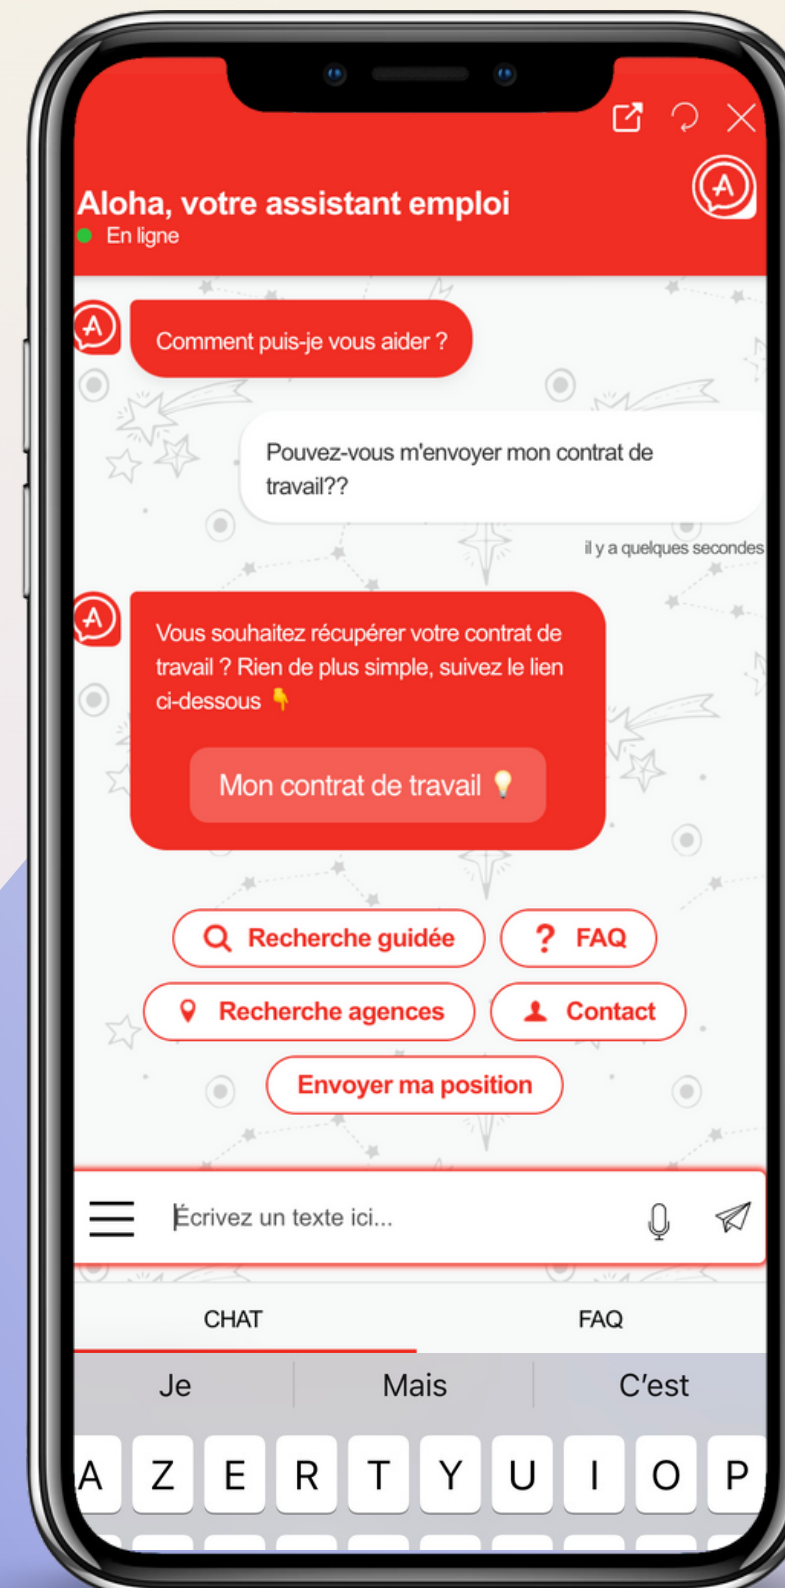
Aloha, votre assistant emploi
En ligne

Comment puis-je vous aider ?

Pouvez-vous m'envoyer mon contrat de travail??

il y a quelques secondes

Vous souhaitez récupérer votre contrat de travail ? Rien de plus simple, suivez le lien ci-dessous 👇

Mon contrat de travail 💡

Recherche guidée
FAQ
Recherche agences
Contact
Envoyer ma position

Écrivez un texte ici...

CHAT
FAQ

Je
Mais
C'est

A Z E R T Y U I O P